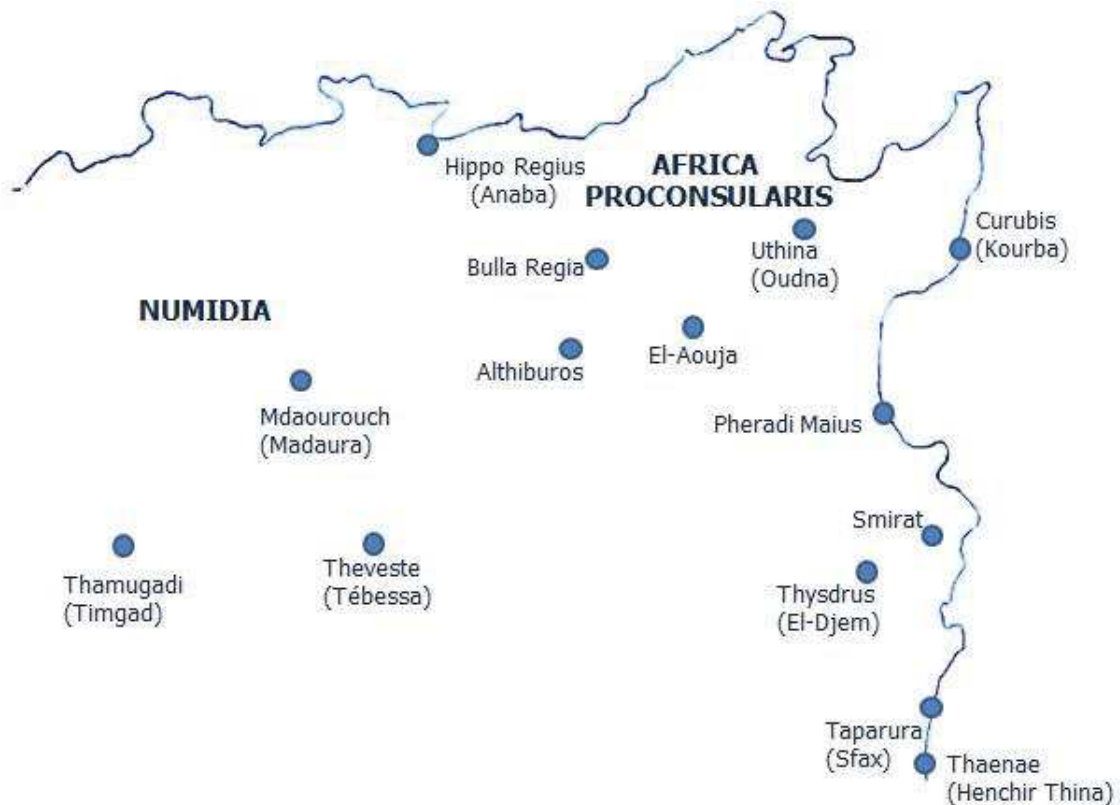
Hippo Regius
(Anaba)

AFRICA
PROCONSULARIS

Curubis
(Kourba)

Uthina
(Oudna)

Bulla Regia

NUMIDIA

El-Aouja

Althiburos

Mdaourouch
(Madaura)

Pheradi Maius

Smirat

Thamugadi
(Timgad)

Theveste
(Tébessa)

Thysdrus
(El-Djem)

Taparura
(Sfax)

Thaenae
(Henchir Thina)